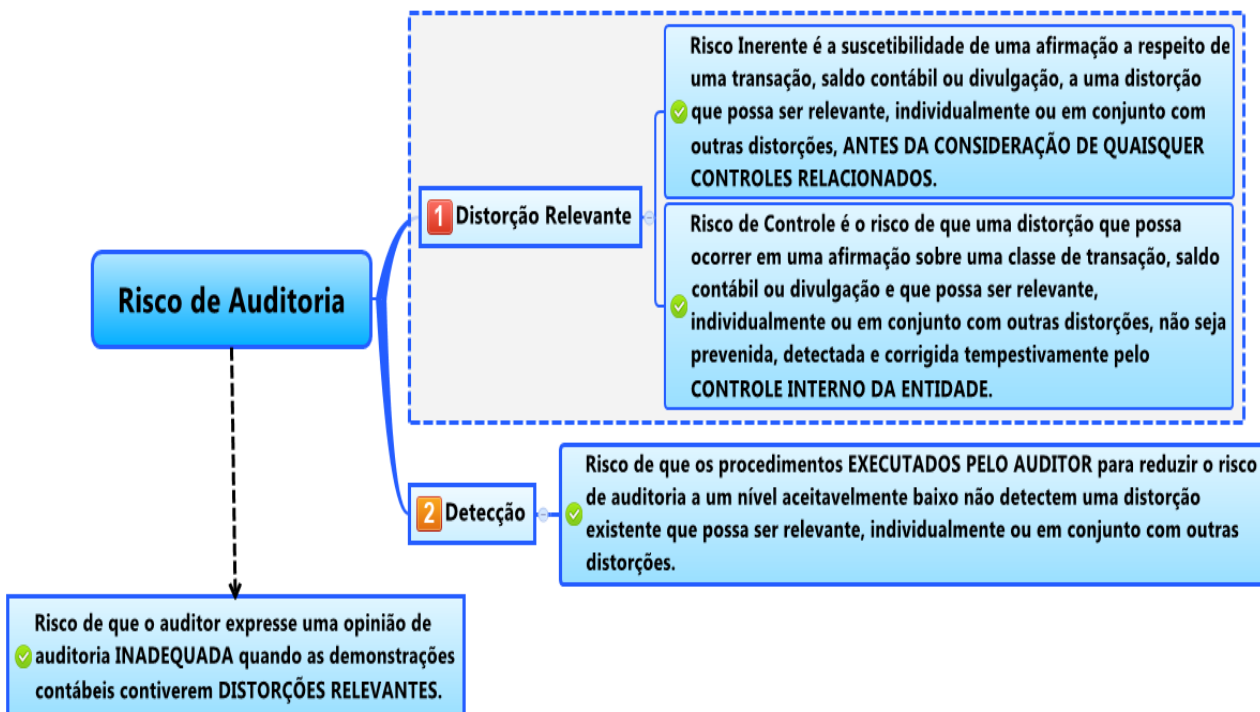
Risco de Auditoria

1 Distorção Relevante

Risco Inerente é a suscetibilidade de uma afirmação a respeito de uma transação, saldo contábil ou divulgação, a uma distorção que possa ser relevante, individualmente ou em conjunto com outras distorções, ANTES DA CONSIDERAÇÃO DE QUAISQUER CONTROLES RELACIONADOS.

Risco de Controle é o risco de que uma distorção que possa ocorrer em uma afirmação sobre uma classe de transação, saldo contábil ou divulgação e que possa ser relevante, individualmente ou em conjunto com outras distorções, não seja prevenida, detectada e corrigida tempestivamente pelo CONTROLE INTERNO DA ENTIDADE.

2 Detecção

Risco de que os procedimentos EXECUTADOS PELO AUDITOR para reduzir o risco de auditoria a um nível aceitavelmente baixo não detectem uma distorção existente que possa ser relevante, individualmente ou em conjunto com outras distorções.

Risco de que o auditor expresse uma opinião de auditoria INADEQUADA quando as demonstrações contábeis contiverem DISTORÇÕES RELEVANTES.